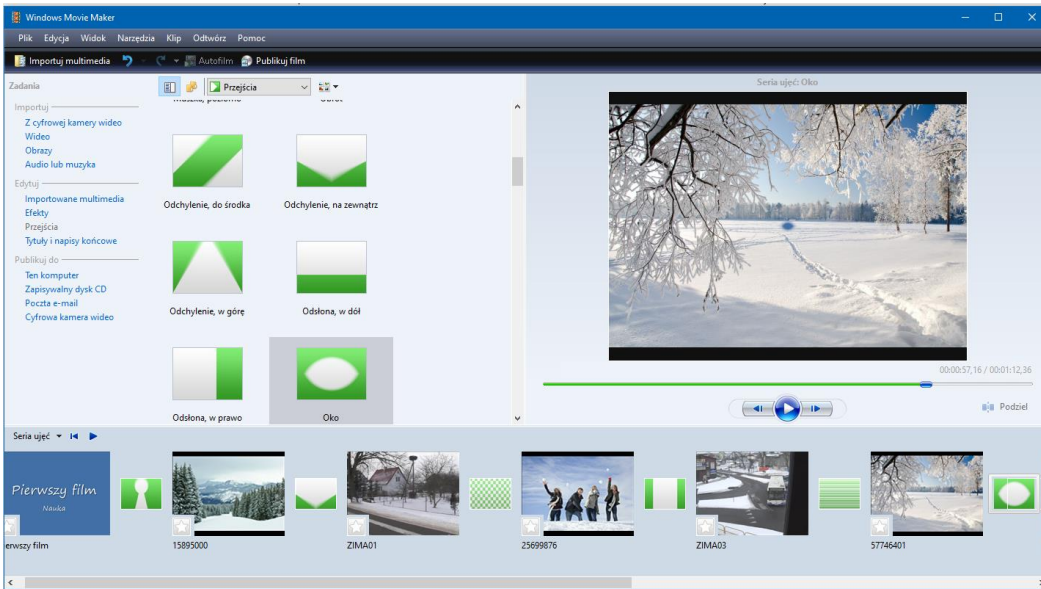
Windows Movie Maker

Plik Edycja Widok Narzędzia Klip Odtwórz Pomoc

Importuj multimedia Autofilm Publikuj film

Zadania

Importuj
Z cyfrowej kamery wideo
Wideo
Obrazy
Audio lub muzyka

Edytuj
Importowane multimedia
Efekty
Przejścia
Tytuły i napisy końcowe

Publikuj do
Ten komputer
Zapisywalny dysk CD
Poczta e-mail
Cyfrowa kamera wideo

Przejścia

Odchylenie, do środka
Odchylenie, na zewnątrz
Odchylenie, w górę
Odsłona, w dół
Odsłona, w prawo
Oko

Seria ujęć: Oko

00:00:57,16 / 00:01:12,36

Podziel

Seria ujęć

Pierwszy film
Nauka

erwszy film
15895000
ZIMA01
25699876
ZIMA03
57746401